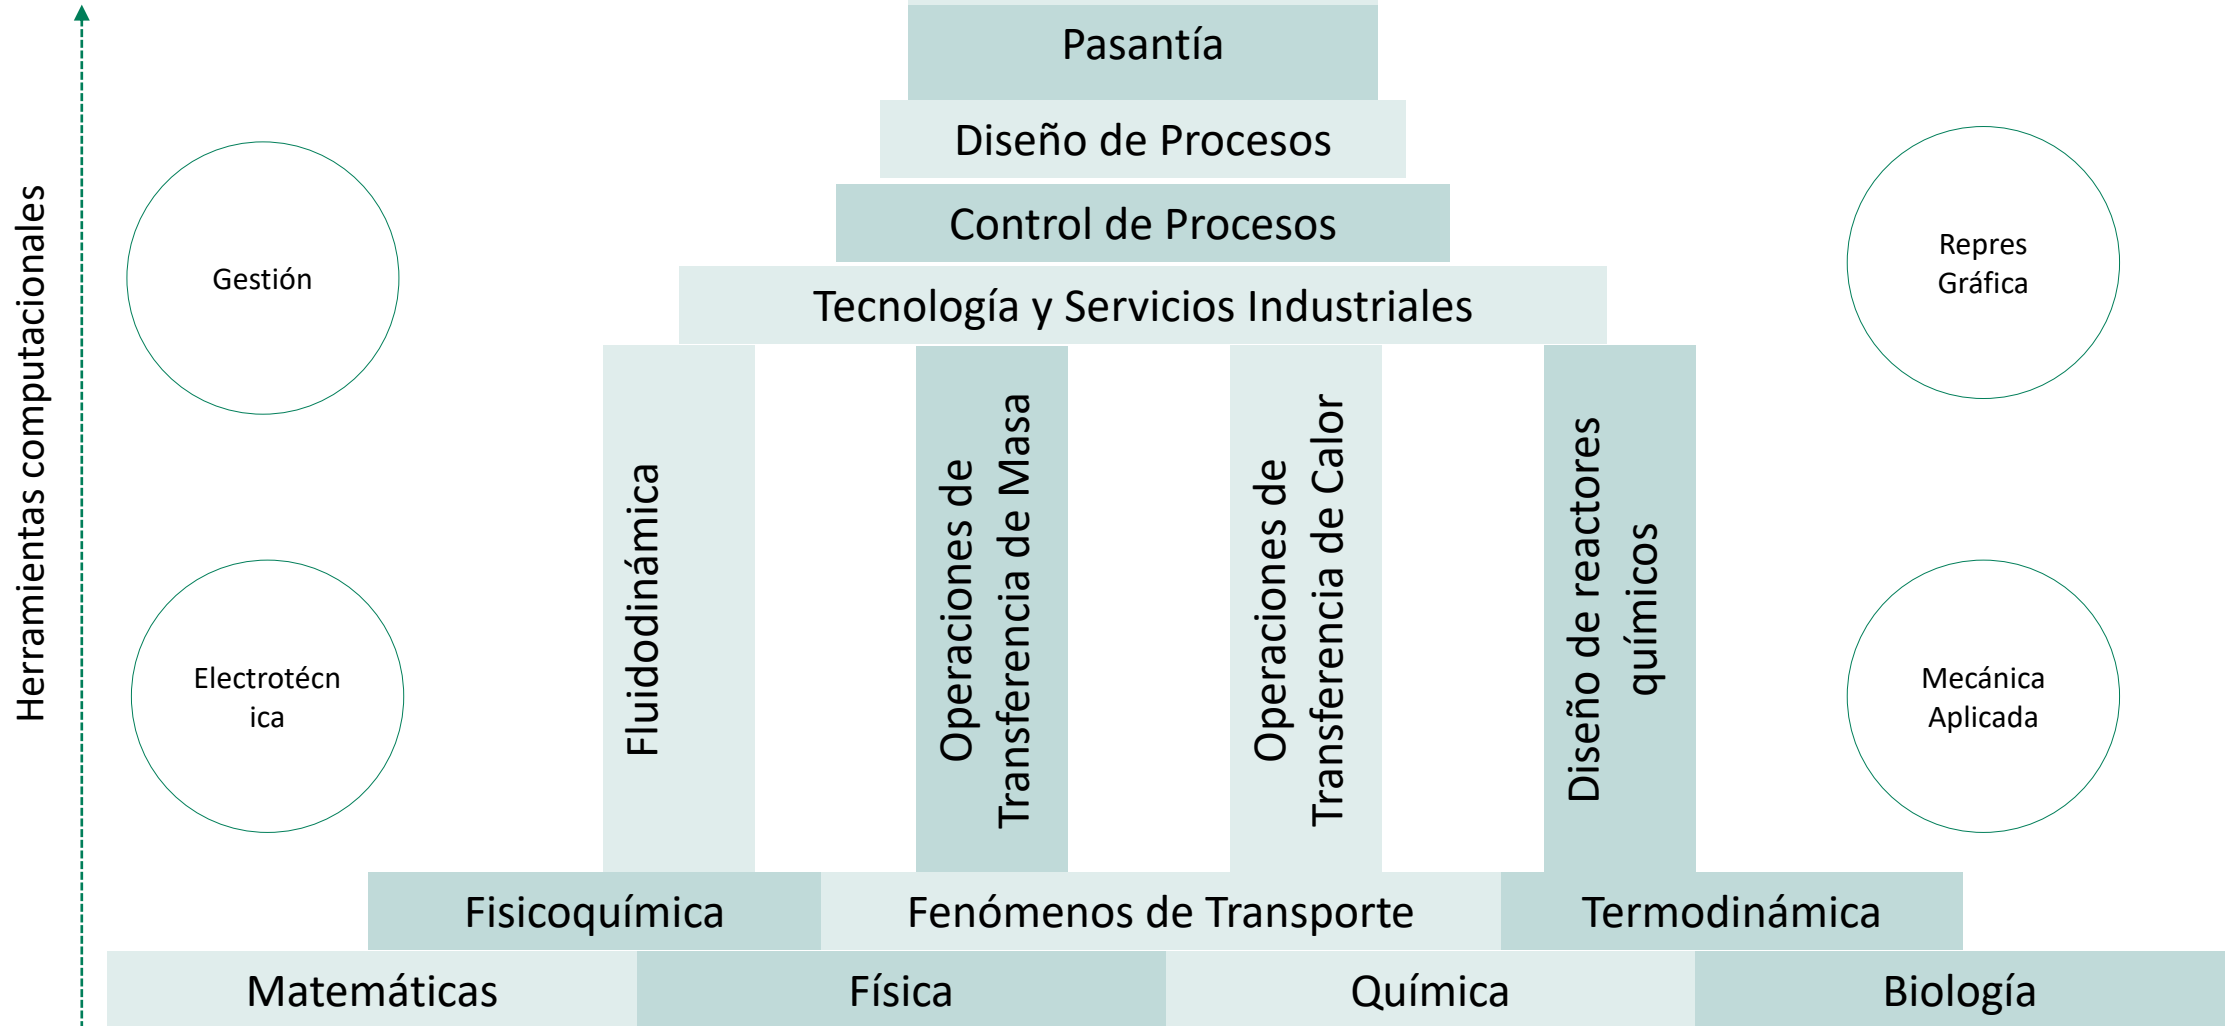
Herramientas computacionales

Pasantía

Diseño de Procesos

Control de Procesos

Tecnología y Servicios Industriales

Gestión

Repres Gráfica

Electrotécn ica

Mecánica Aplicada

Fluidodinámica

Operaciones de Transferencia de Masa

Operaciones de Transferencia de Calor

Diseño de reactores químicos

Fisicoquímica

Fenómenos de Transporte

Termodinámica

Matemáticas

Física

Química

Biología